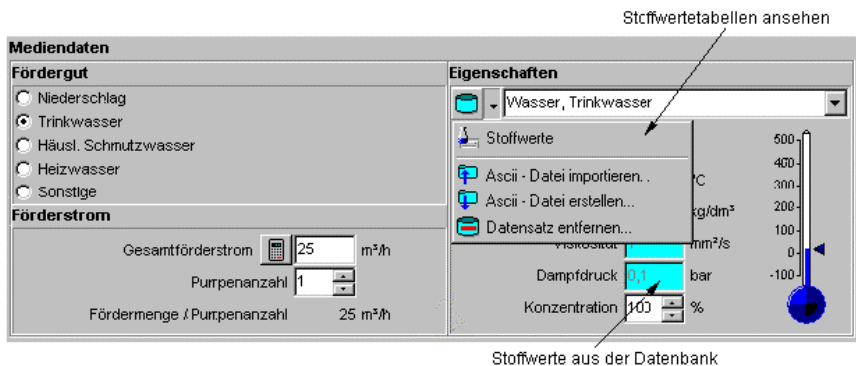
Stoffwertetabellen ansehen

Mediendaten

Fördergut

Niederschlag

Trinkwasser

Häusl. Schmutzwasser

Heizwasser

Sonstige

Förderstrom

Gesamtförderstrom 25 m³/h

Pumpenanzahl 1

Fördermenge / Pumpenanzahl 25 m³/h

Eigenschaften

Wasser, Trinkwasser

Stoffwerte

Ascii - Datei importieren..

Ascii - Datei erstellen...

Datensatz entfernen...

°C

kg/dm³

Viskosität mm²/s

Dampfdruck 0,1 bar

Konzentration 100 %

500

400

300

200

100

0

-100

Stoffwerte aus der Datenbank